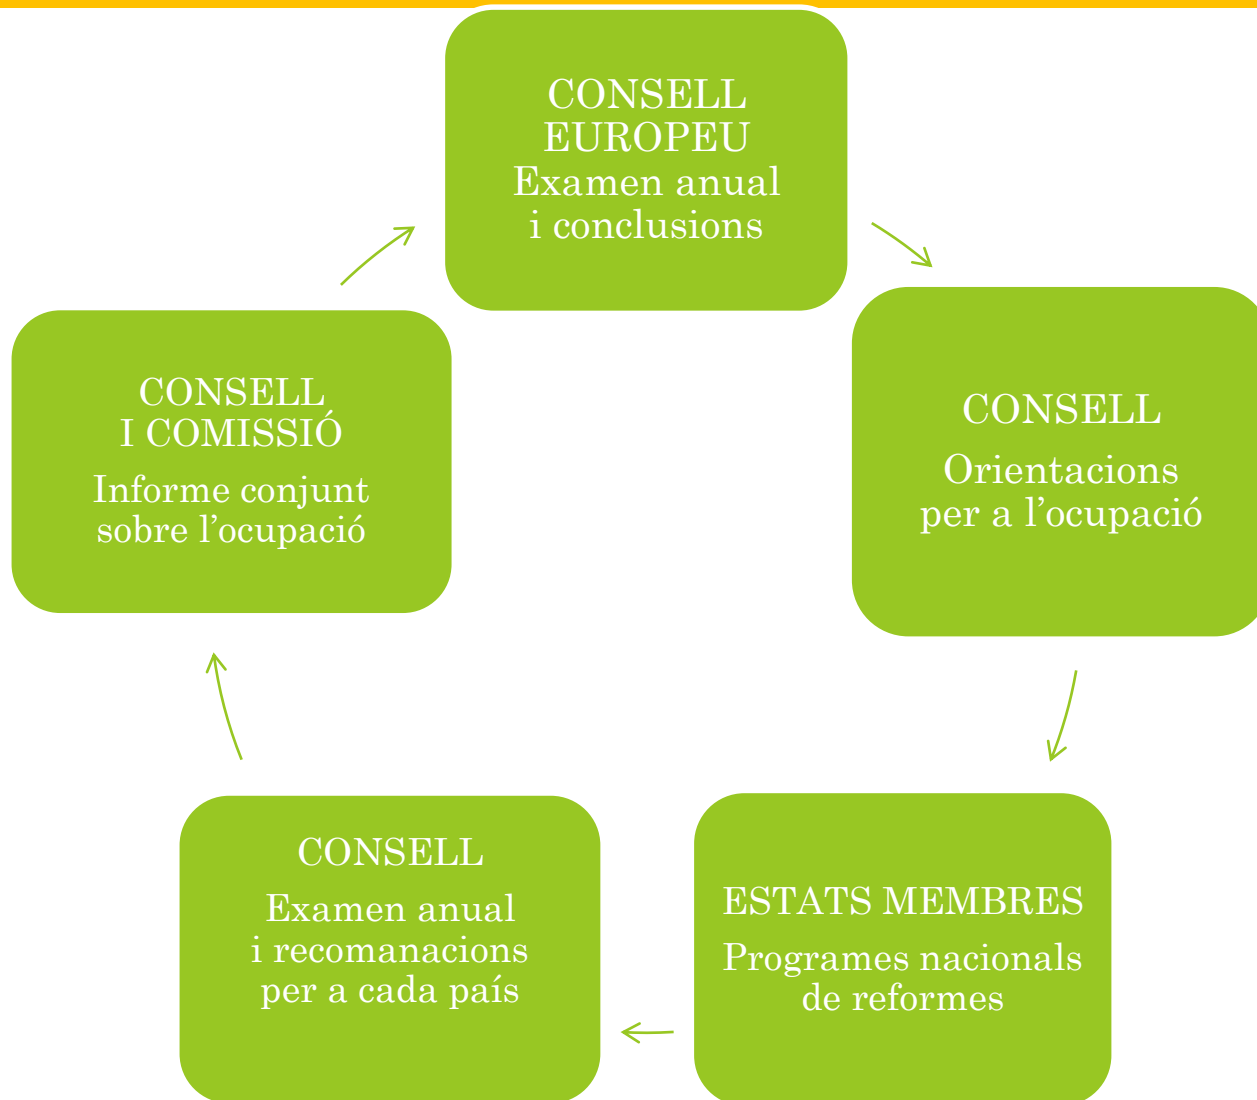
CONSELL EUROPEU
Examen anual i conclusions

CONSELL
Orientacions per a l’ocupació

ESTATS MEMBRES
Programes nacionals de reformes

CONSELL
Examen anual i recomanacions per a cada país

CONSELL I COMISSIÓ
Informe conjunt sobre l’ocupació